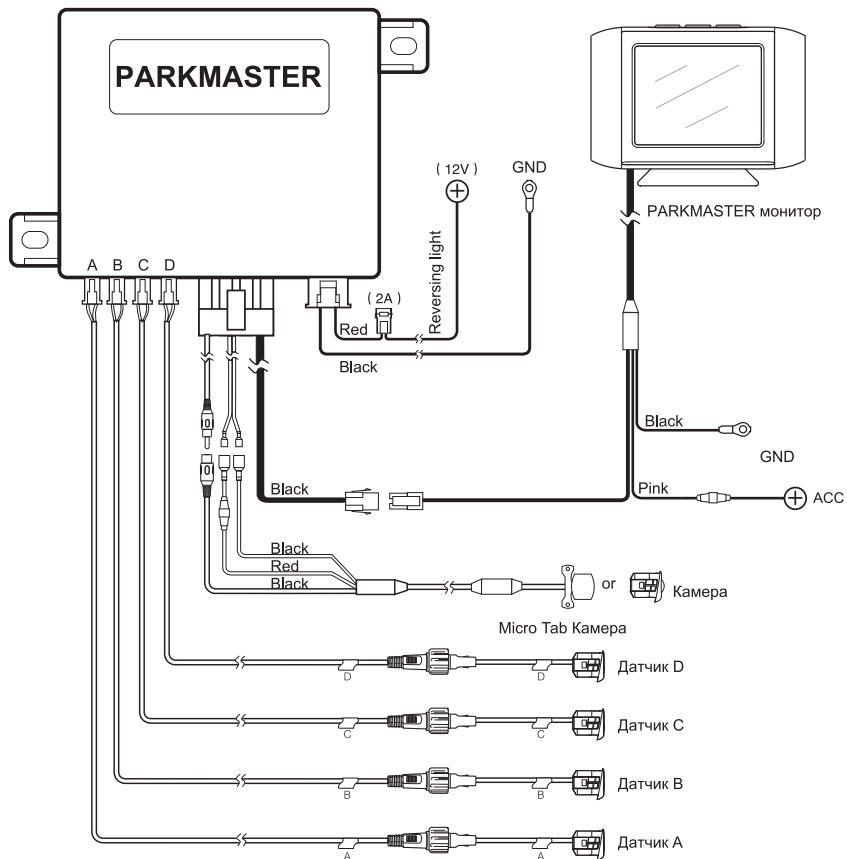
PARKMASTER

( 12V )

GND

PARKMASTER монитор

A B C D

(2A)

Red

Reversing light

Black

Black

GND

Black

Pink

ACC

Black

Red

Black

or

Камера

Micro Tab Камера

D

D

Датчик D

C

C

Датчик C

B

B

Датчик B

A

A

Датчик A